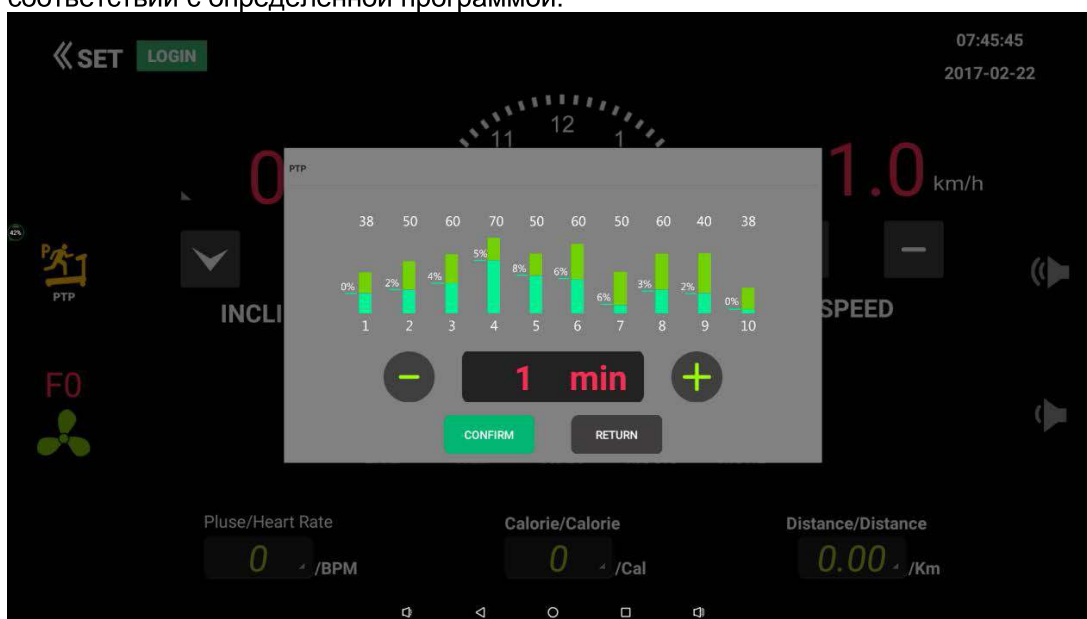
соответствии с определенной программой.

SET LOGIN

07:45:45
2017-02-22

11 12 1

0

1.0 km/h

42%

PTP

INCLI

SPEED

F0

PTP

| 38 | 50 | 60 | 70 | 50 | 60 | 50 | 60 | 40 | 38 |
|---|---|---|---|---|---|---|---|---|---|
| 0% | 2% | 4% | 5% | 8% | 6% | 6% | 3% | 2% | 0% |
| 1 | 2 | 3 | 4 | 5 | 6 | 7 | 8 | 9 | 10 |

1 min

CONFIRM
RETURN

Pluse/Heart Rate
0 /BPM

Calorie/Calorie
0 /Cal

Distance/Distance
0.00 /Km